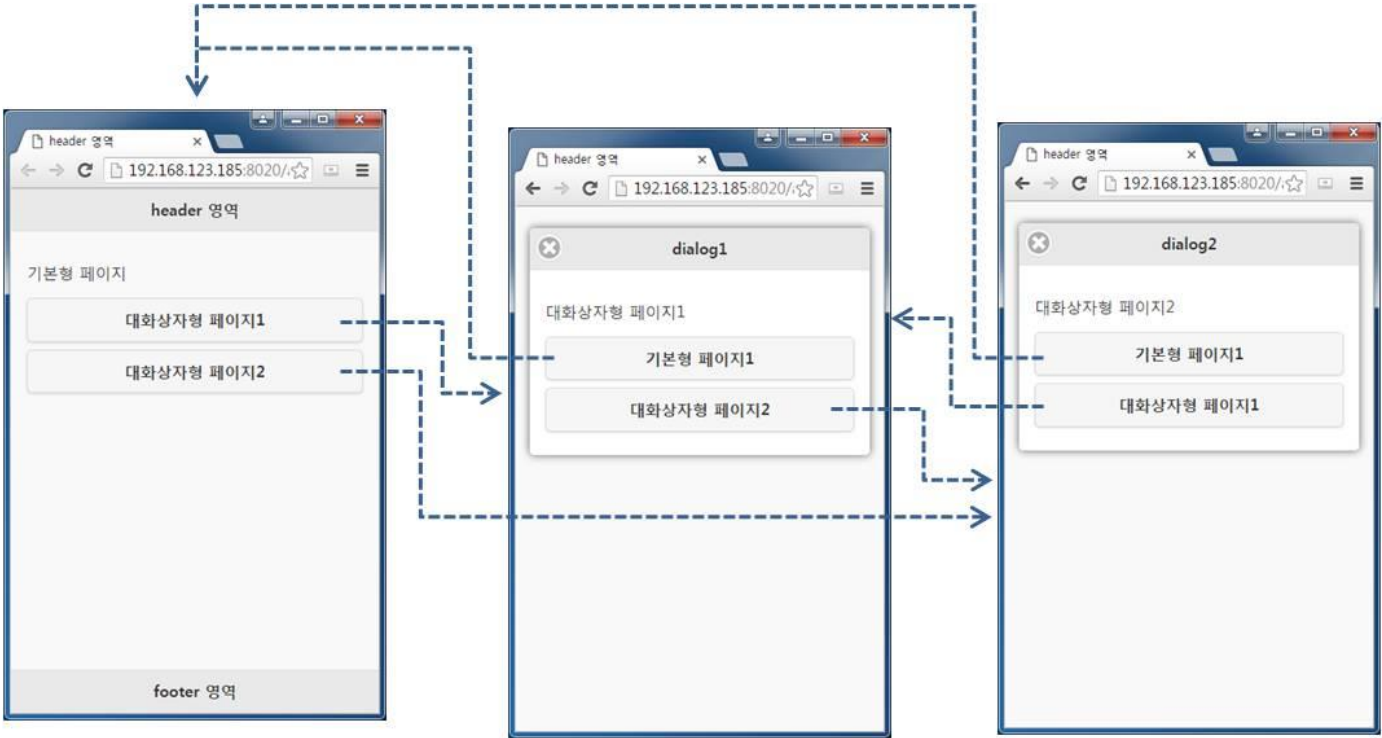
header 영역
×
192.168.123.185:8020/

header 영역

기본형 페이지

대화상자형 페이지1

대화상자형 페이지2

footer 영역

header 영역
×
192.168.123.185:8020/

dialog1

대화상자형 페이지1

기본형 페이지1

대화상자형 페이지2

header 영역
×
192.168.123.185:8020/

dialog2

대화상자형 페이지2

기본형 페이지1

대화상자형 페이지1